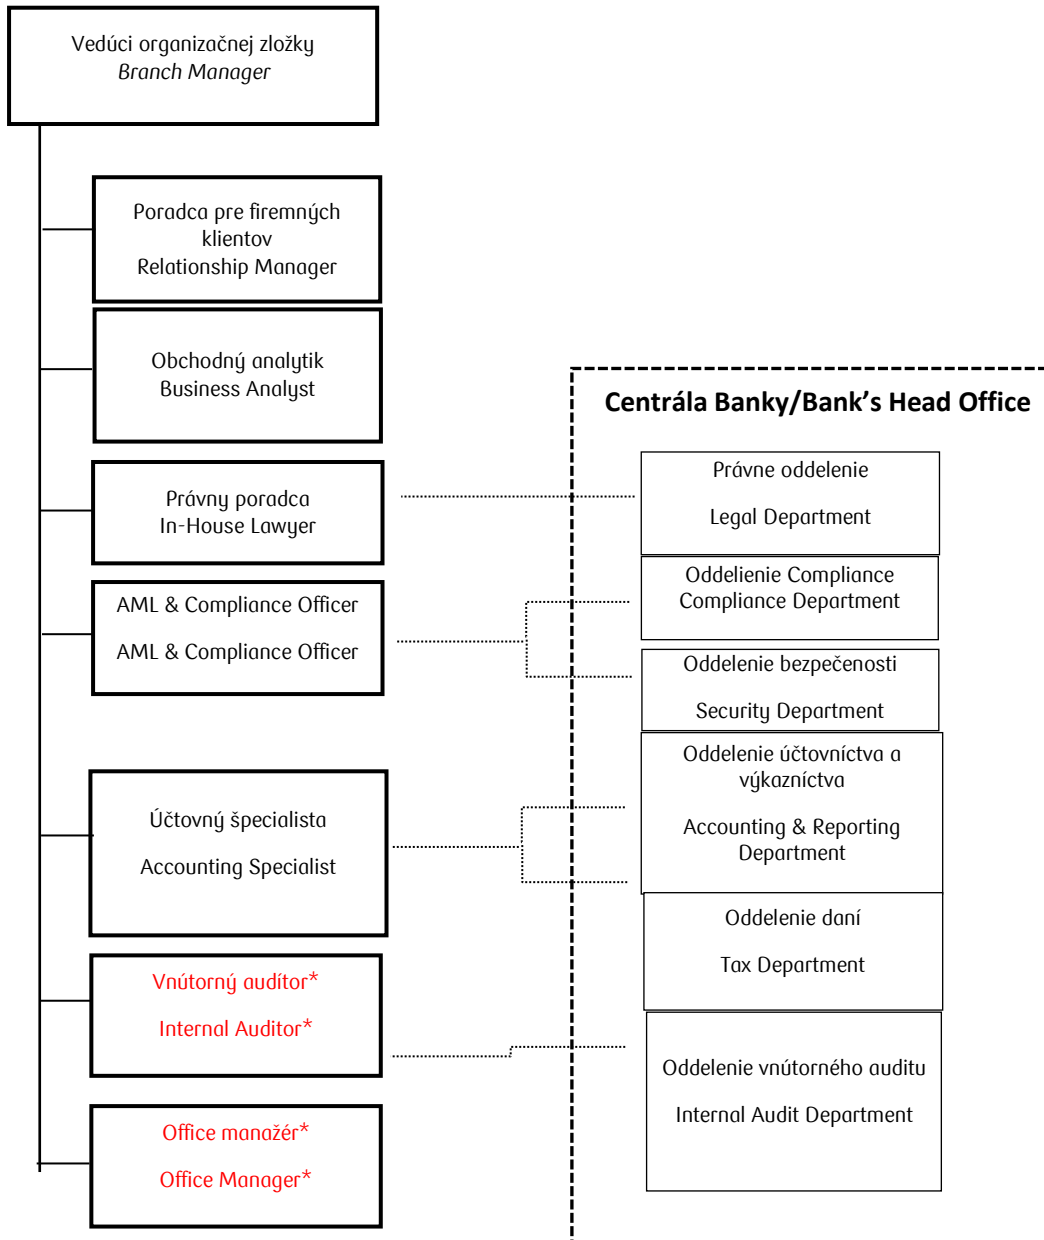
Vedúci organizačnej zložky
*Branch Manager*

Poradca pre firemných klientov
Relationship Manager

Obchodný analytik
Business Analyst

Právny poradca
In-House Lawyer

AML & Compliance Officer

AML & Compliance Officer

Účtovný špecialista

Accounting Specialist

Vnútorný audítor*

Internal Auditor*

Office manažér*

Office Manager*

**Centrála Banky/Bank's Head Office**

Právne oddelenie

Legal Department

Oddelienie Compliance
Compliance Department

Oddelenie bezpečenosti

Security Department

Oddelenie účtovníctva a výkazníctva

Accounting & Reporting Department

Oddelenie daní

Tax Department

Oddelenie vnútorného auditu

Internal Audit Department